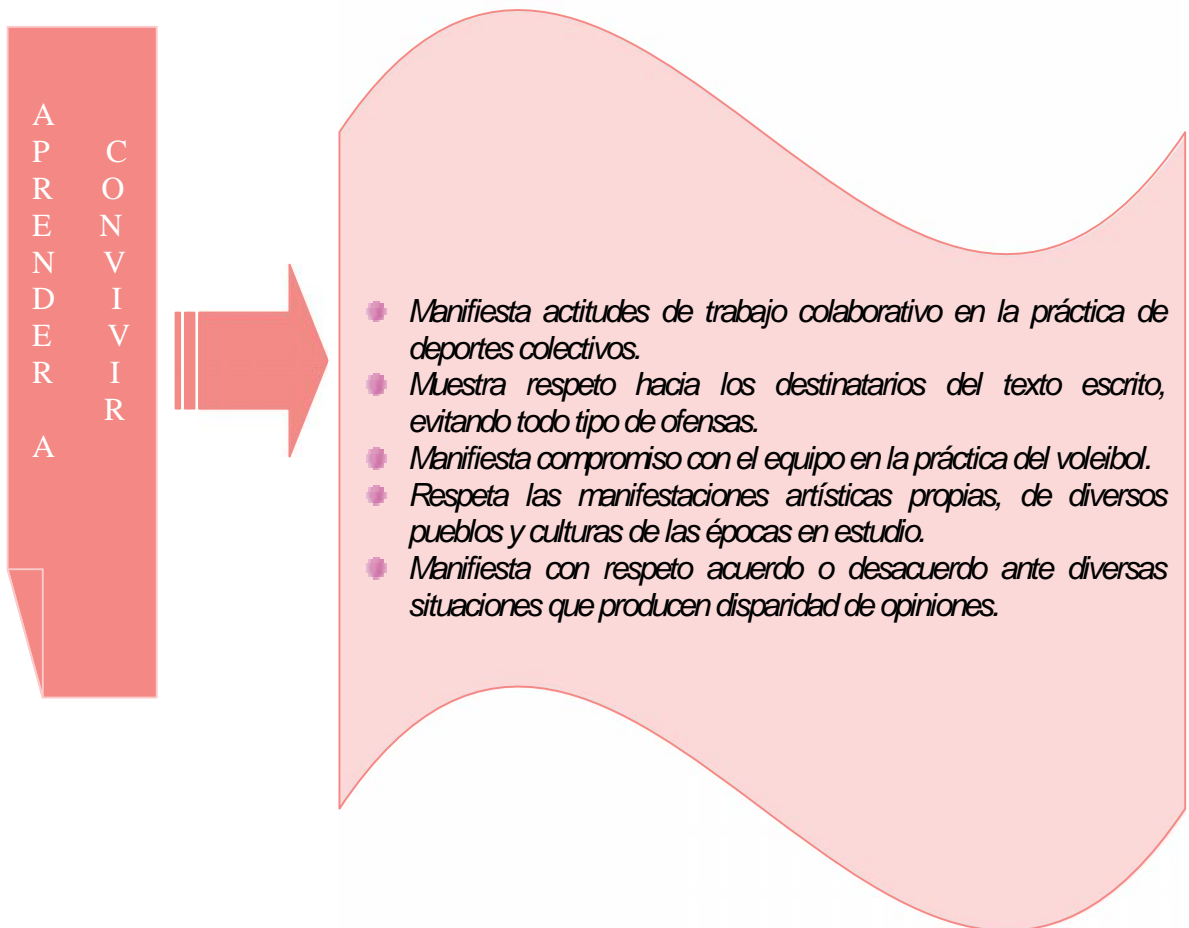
APRENDER A CONVIVIR

- Manifiesta actitudes de trabajo colaborativo en la práctica de deportes colectivos.
- Muestra respeto hacia los destinatarios del texto escrito, evitando todo tipo de ofensas.
- Manifiesta compromiso con el equipo en la práctica del voleibol.
- Respeta las manifestaciones artísticas propias, de diversos pueblos y culturas de las épocas en estudio.
- Manifiesta con respeto acuerdo o desacuerdo ante diversas situaciones que producen disparidad de opiniones.